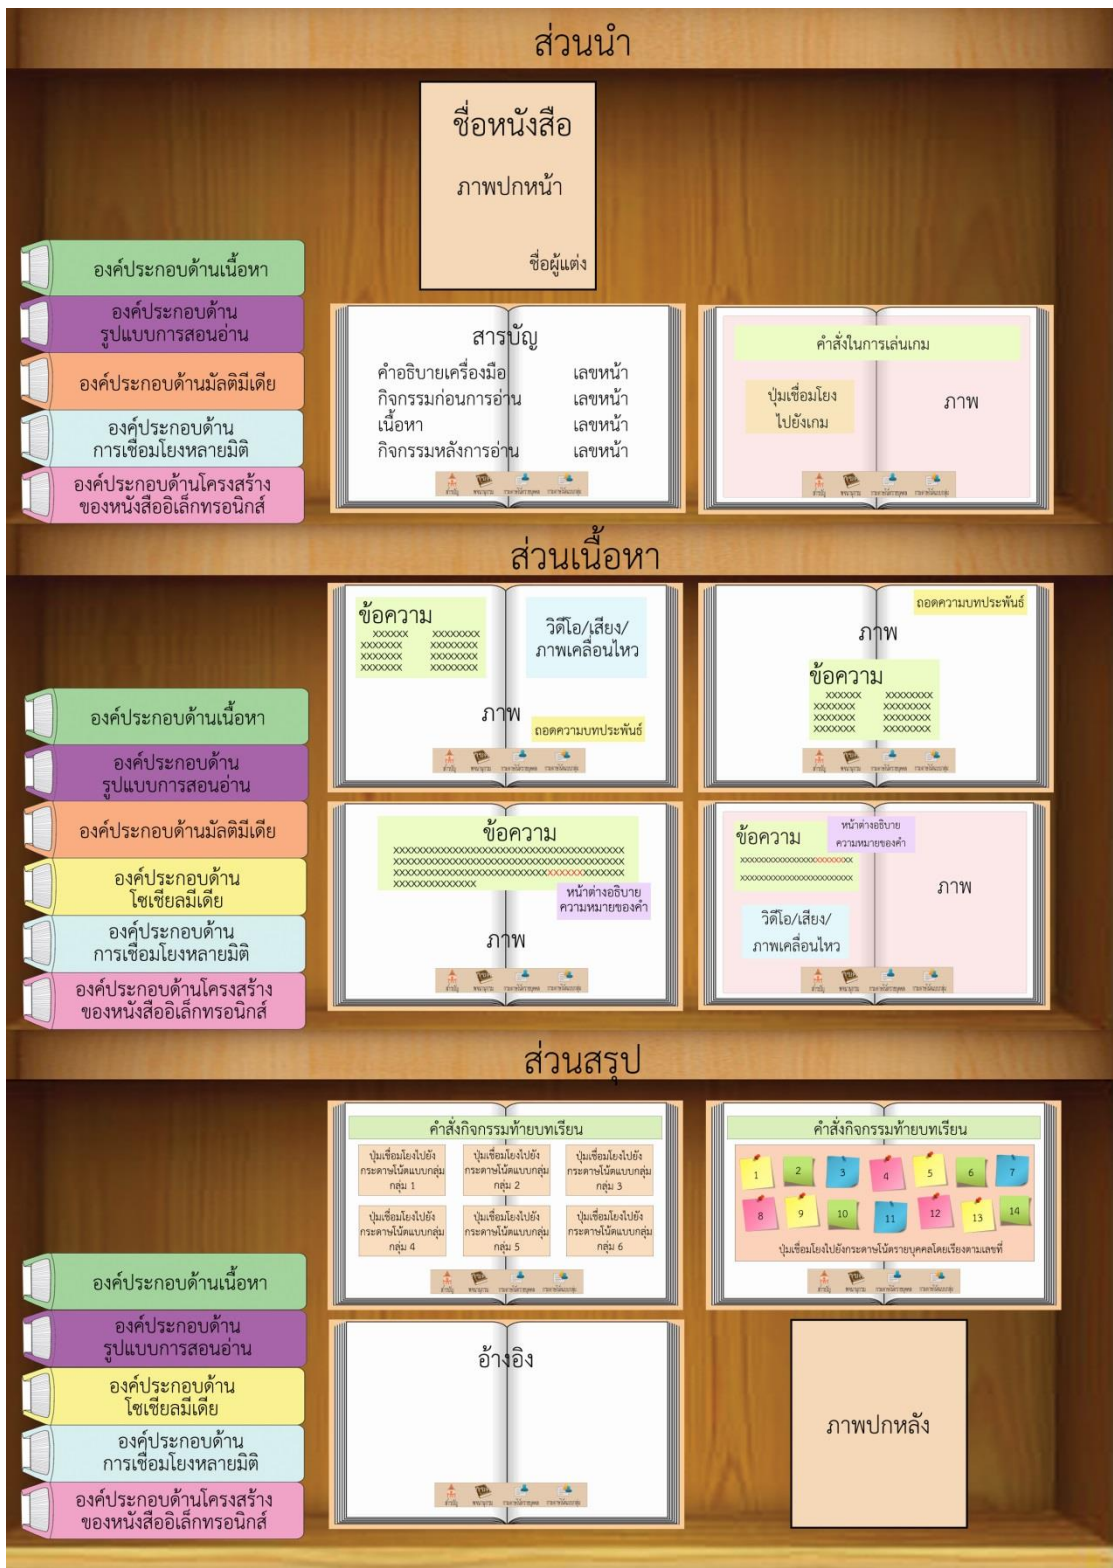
ส่วนนำ

ชื่อหนังสือ

ภาพปกหน้า

ชื่อผู้แต่ง

องค์ประกอบด้านเนื้อหา

องค์ประกอบด้านรูปแบบการสอนอ่าน

องค์ประกอบด้านมัลติมีเดีย

องค์ประกอบด้านการเชื่อมโยงหลายมิติ

องค์ประกอบด้านโครงสร้างของหนังสืออิเล็กทรอนิกส์

สารบัญ

| | |
|---|---|
| คำอธิบายเครื่องมือ | เลขหน้า |
| กิจกรรมก่อนการอ่าน | เลขหน้า |
| เนื้อหา | เลขหน้า |
| กิจกรรมหลังการอ่าน | เลขหน้า |

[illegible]

คำสั่งในการเล่นเกม

ปุ่มเชื่อมโยงไปยังเกม

ภาพ

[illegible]

ส่วนเนื้อหา

ข้อความ
xxxxxx xxxxxxxx
xxxxxxx xxxxxxxx
xxxxxxx xxxxxxxx
xxxxxxx xxxxxxxx

วิดีโอ/เสียง/ภาพเคลื่อนไหว

ภาพ

ถอดความบทประพันธ์

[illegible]

ถอดความบทประพันธ์

ภาพ

ข้อความ
xxxxxx xxxxxxxx
xxxxxxx xxxxxxxx
xxxxxxx xxxxxxxx
xxxxxxx xxxxxxxx

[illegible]

องค์ประกอบด้านเนื้อหา

องค์ประกอบด้านรูปแบบการสอนอ่าน

องค์ประกอบด้านมัลติมีเดีย

องค์ประกอบด้านโซเชียลมีเดีย

องค์ประกอบด้านการเชื่อมโยงหลายมิติ

องค์ประกอบด้านโครงสร้างของหนังสืออิเล็กทรอนิกส์

ข้อความ
xxxxxxxxxxxxxxxxxxxxxxxxxxxxxxxxxxxxxxxx
xxxxxxxxxxxxxxxxxxxxxxxxxxxxxxxxxxxxxxxx
xxxxxxxxxxxxxxxxxxxxxxxxxxxxxxxxxxxxxxxx
xxxxxxxxxxxxxxx

หน้าต่างอธิบายความหมายของคำ

ภาพ

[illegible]

ข้อความ

หน้าต่างอธิบายความหมายของคำ

xxxxxxxxxxxxxxxxxxxxxxxxxx
xxxxxxxxxxxxxxxxxxxxxxxxxx

ภาพ

วิดีโอ/เสียง/ภาพเคลื่อนไหว

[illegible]

ส่วนสรุป

คำสั่งกิจกรรมท้ายบทเรียน

ปุ่มเชื่อมโยงไปยังกระดาษโน้ตแบบกลุ่ม กลุ่ม 1

ปุ่มเชื่อมโยงไปยังกระดาษโน้ตแบบกลุ่ม กลุ่ม 2

ปุ่มเชื่อมโยงไปยังกระดาษโน้ตแบบกลุ่ม กลุ่ม 3

ปุ่มเชื่อมโยงไปยังกระดาษโน้ตแบบกลุ่ม กลุ่ม 4

ปุ่มเชื่อมโยงไปยังกระดาษโน้ตแบบกลุ่ม กลุ่ม 5

ปุ่มเชื่อมโยงไปยังกระดาษโน้ตแบบกลุ่ม กลุ่ม 6

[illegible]

คำสั่งกิจกรรมท้ายบทเรียน

1 2 3 4 5 6 7 8 9 10 11 12 13 14

ปุ่มเชื่อมโยงไปยังกระดาษโน้ตรายบุคคลโดยเรียงตามเลขที่

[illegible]

องค์ประกอบด้านเนื้อหา

องค์ประกอบด้านรูปแบบการสอนอ่าน

องค์ประกอบด้านโซเชียลมีเดีย

องค์ประกอบด้านการเชื่อมโยงหลายมิติ

องค์ประกอบด้านโครงสร้างของหนังสืออิเล็กทรอนิกส์

อ้างอิง

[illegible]

ภาพปกหลัง